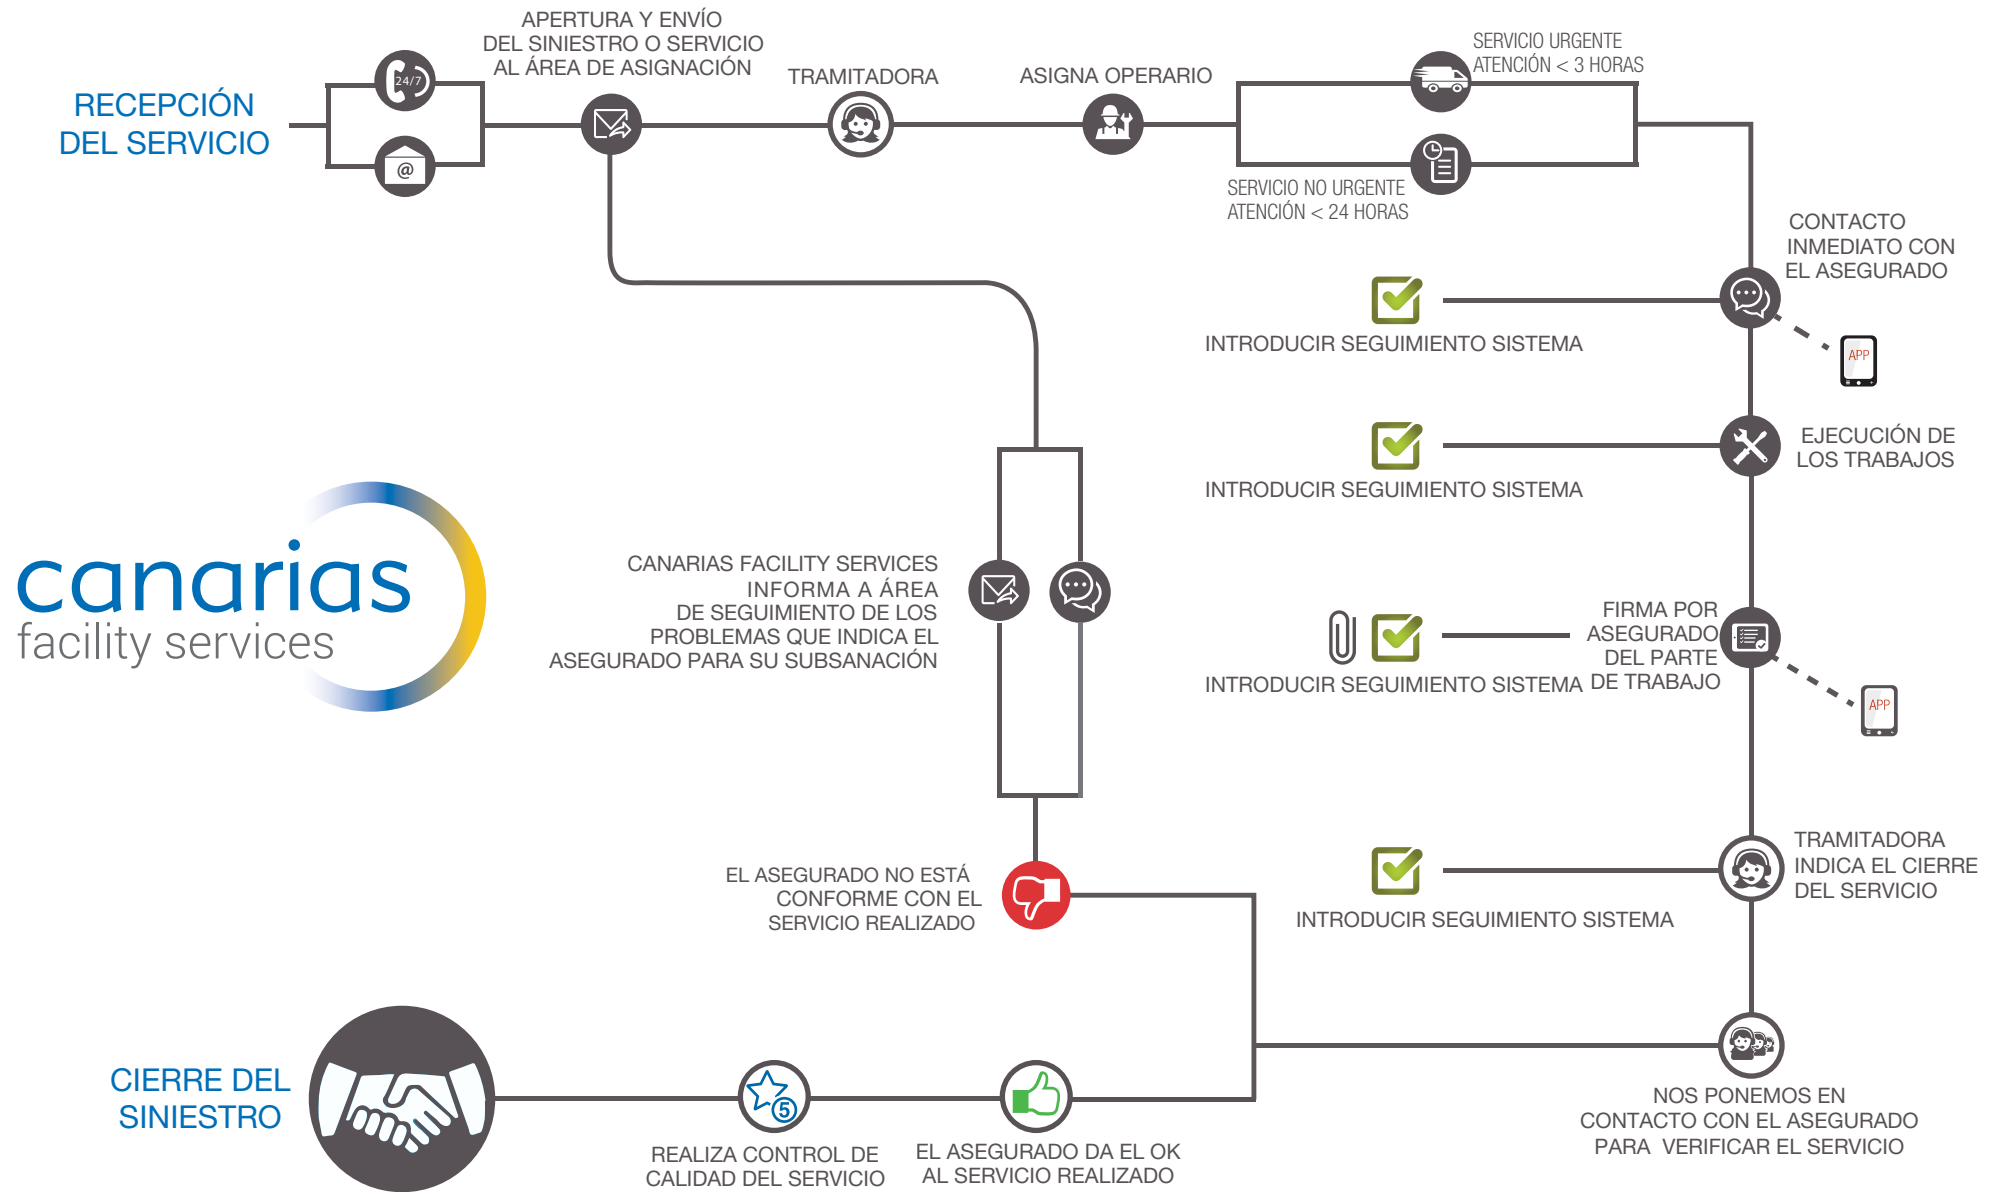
RECEPCIÓN DEL SERVICIO

24/7

@

APERTURA Y ENVÍO DEL SINIESTRO O SERVICIO AL ÁREA DE ASIGNACIÓN

TRAMITADORA

ASIGNA OPERARIO

SERVICIO URGENTE ATENCIÓN < 3 HORAS

SERVICIO NO URGENTE ATENCIÓN < 24 HORAS

CONTACTO INMEDIATO CON EL ASEGURADO

INTRODUCIR SEGUIMIENTO SISTEMA

APP

EJECUCIÓN DE LOS TRABAJOS

INTRODUCIR SEGUIMIENTO SISTEMA

canarias facility services

CANARIAS FACILITY SERVICES INFORMA A ÁREA DE SEGUIMIENTO DE LOS PROBLEMAS QUE INDICA EL ASEGURADO PARA SU SUBSANACIÓN

FIRMA POR ASEGURADO DEL PARTE DE TRABAJO

INTRODUCIR SEGUIMIENTO SISTEMA

APP

EL ASEGURADO NO ESTÁ CONFORME CON EL SERVICIO REALIZADO

TRAMITADORA INDICA EL CIERRE DEL SERVICIO

INTRODUCIR SEGUIMIENTO SISTEMA

CIERRE DEL SINIESTRO

5

REALIZA CONTROL DE CALIDAD DEL SERVICIO

EL ASEGURADO DA EL OK AL SERVICIO REALIZADO

NOS PONEMOS EN CONTACTO CON EL ASEGURADO PARA VERIFICAR EL SERVICIO